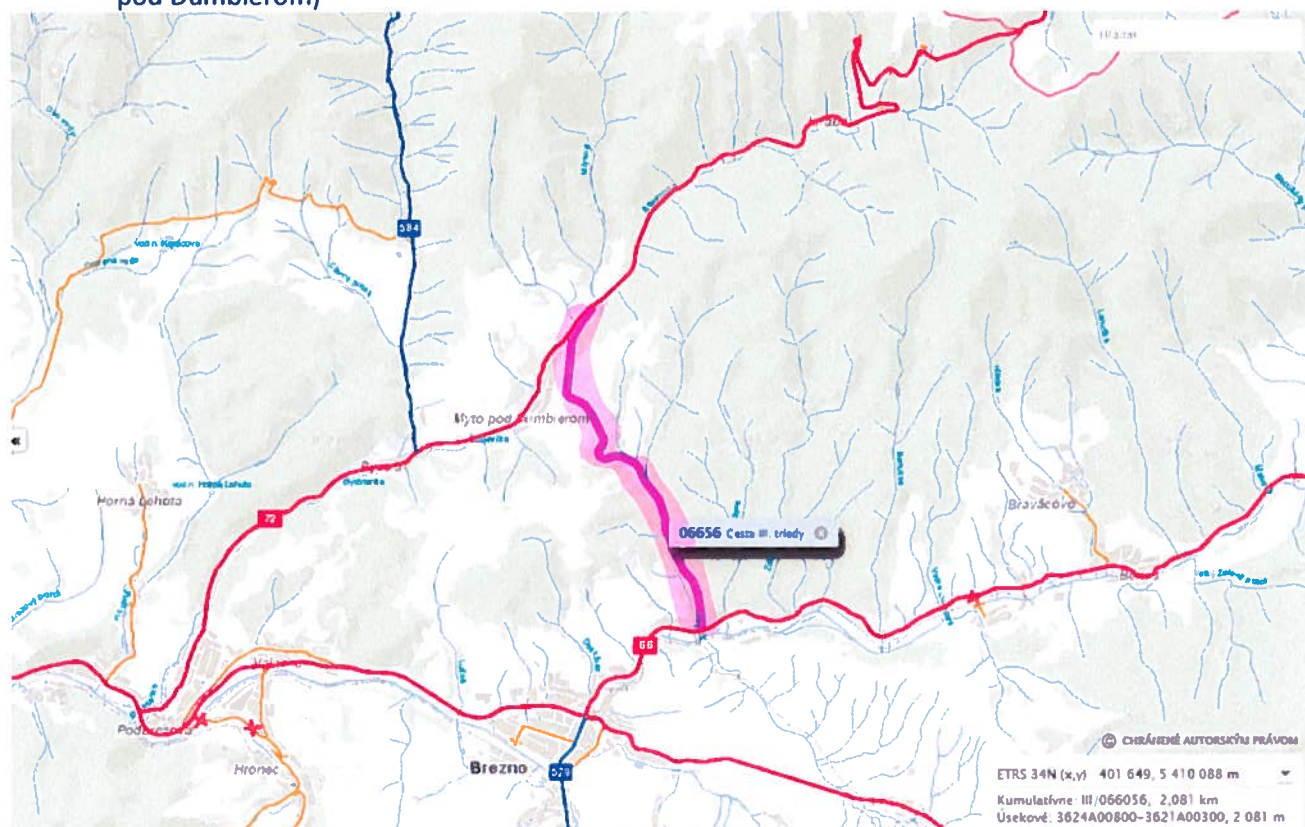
pod Ďumbierom)

584

Mýto pod Ďumbierom

Horná Lehota

72

06656 Cesta III. triedy

Bravčovo

66

Podbrezová

Hronec

Brezno

529

© CHRÁNENÉ AUTORSKÝM PRÁVOM

ETRS 34N (x,y) 401 649, 5 410 088 m

Kumulatívne: III/066056, 2,081 km

Úsekové: 3624A00800-3621A00300, 2 081 m